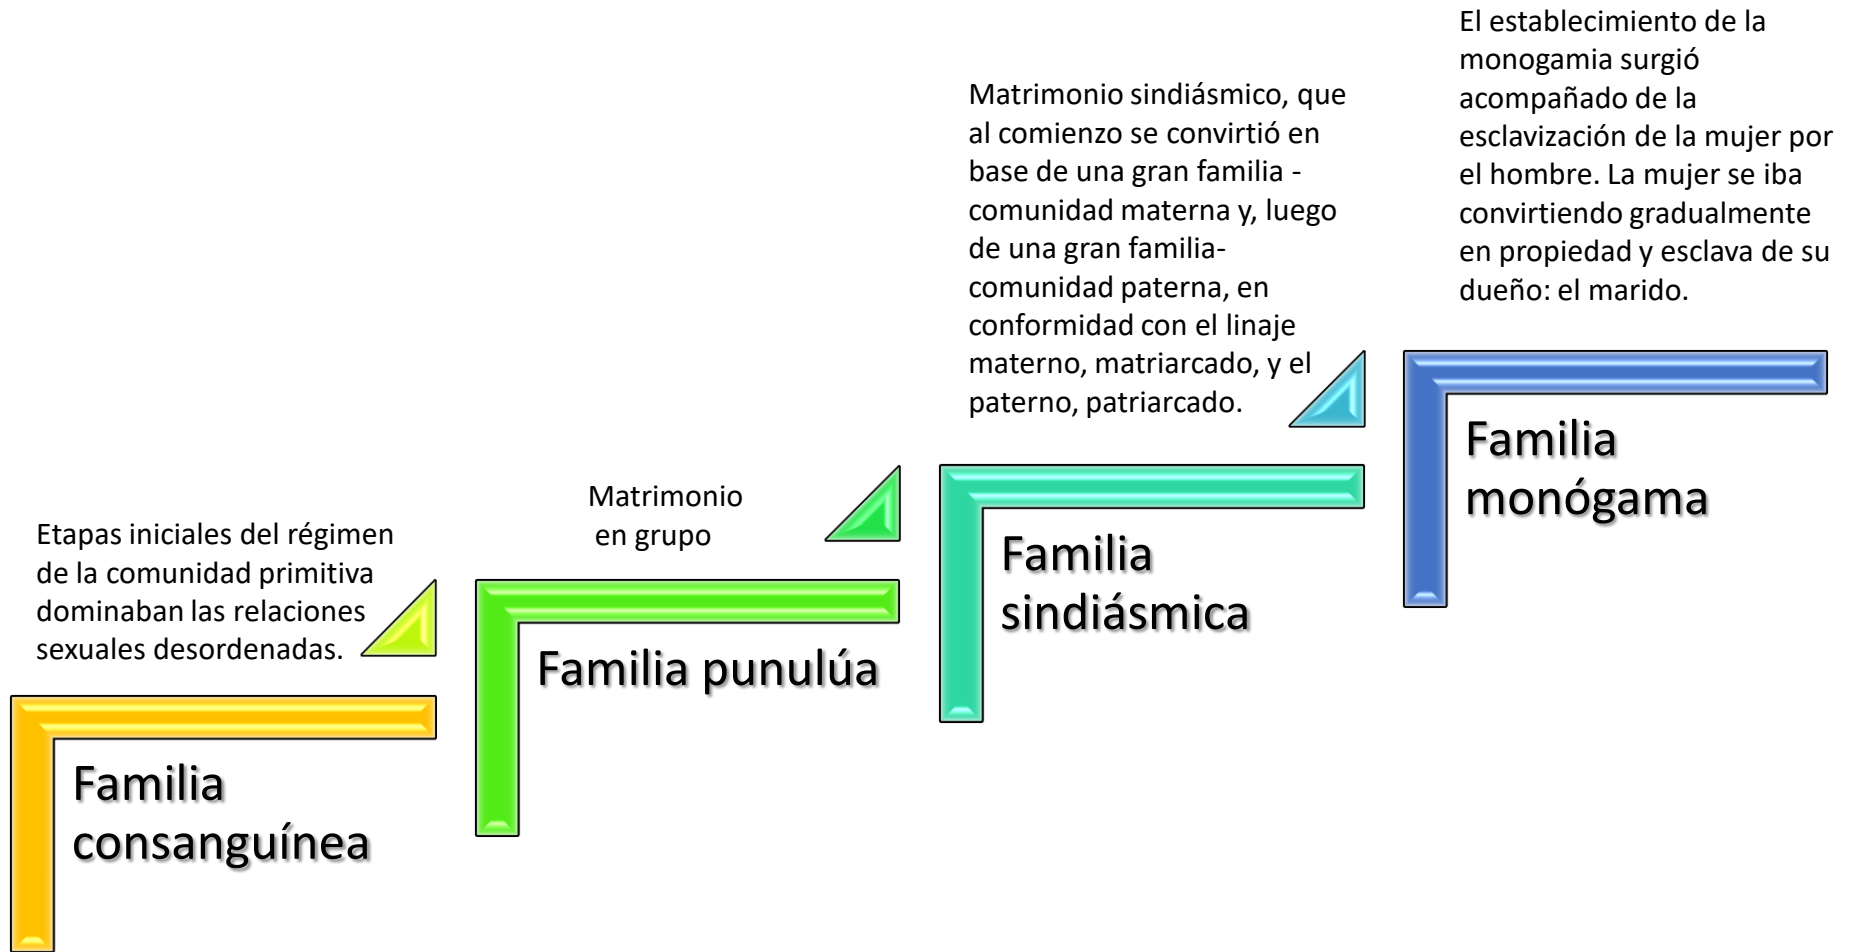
Etapas iniciales del régimen de la comunidad primitiva dominaban las relaciones sexuales desordenadas.

Familia consanguínea

Matrimonio en grupo

Familia punulúa

Matrimonio sindiásmico, que al comienzo se convirtió en base de una gran familia - comunidad materna y, luego de una gran familia-comunidad paterna, en conformidad con el linaje materno, matriarcado, y el paterno, patriarcado.

Familia sindiásmica

El establecimiento de la monogamia surgió acompañado de la esclavización de la mujer por el hombre. La mujer se iba convirtiendo gradualmente en propiedad y esclava de su dueño: el marido.

Familia monógama